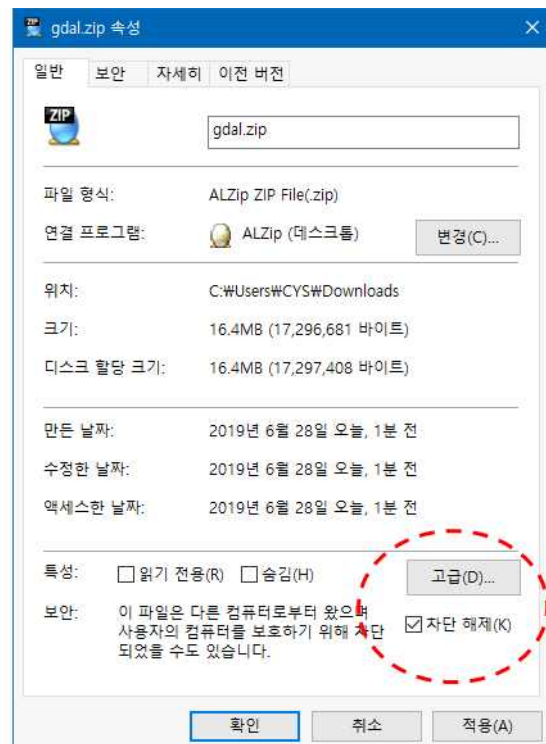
gdal.zip 속성

일반 | 보안 | 자세히 | 이전 버전

ZIP

gdal.zip

파일 형식: ALZip ZIP File(.zip)

연결 프로그램: ALZip (데스크톱) 변경(C)...

위치: C:₩Users₩CYS₩Downloads

크기: 16.4MB (17,296,681 바이트)

디스크 할당 크기: 16.4MB (17,297,408 바이트)

만든 날짜: 2019년 6월 28일 오늘, 1분 전

수정한 날짜: 2019년 6월 28일 오늘, 1분 전

액세스한 날짜: 2019년 6월 28일 오늘, 1분 전

특성: ☐ 읽기 전용(R) ☐ 숨김(H) 고급(D)...

보안: 이 파일은 다른 컴퓨터로부터 왔으며 사용자의 컴퓨터를 보호하기 위해 차단되었을 수도 있습니다. ☑ 차단 해제(K)

확인 취소 적용(A)